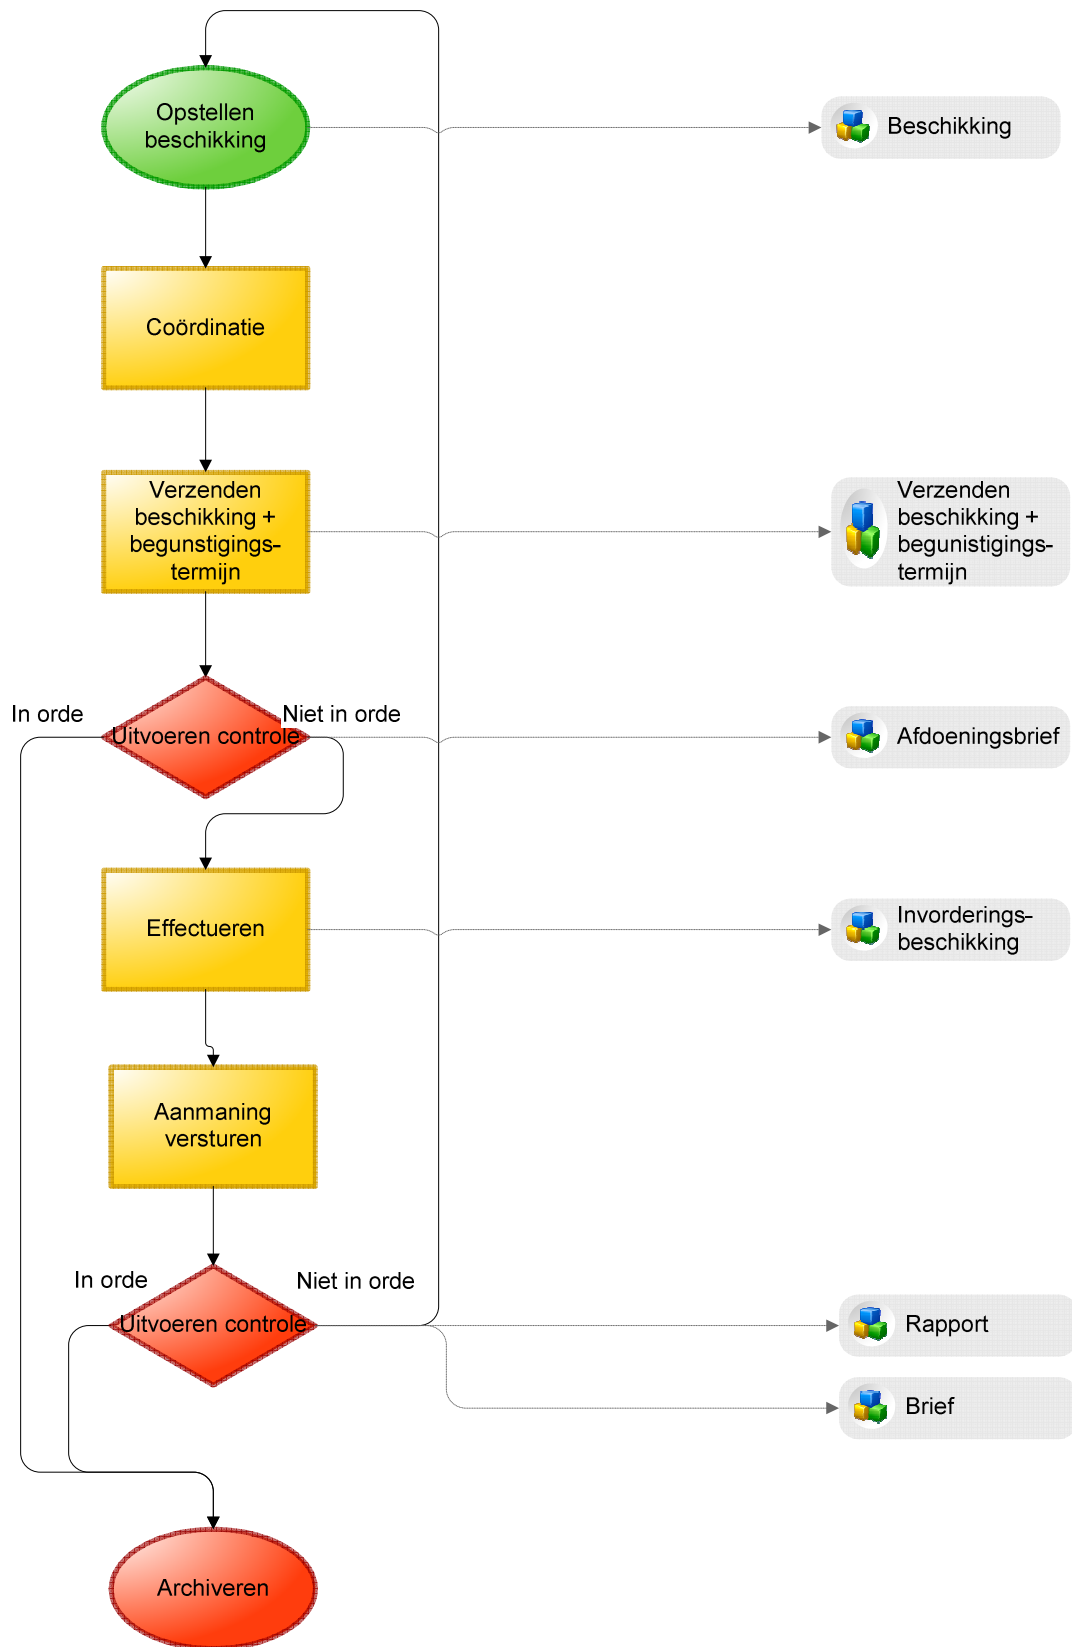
Opstellen beschikking

Beschikking

Coördinatie

Verzenden beschikking + begunstigingstermijn

Verzenden beschikking + begunistigingstermijn

In orde

Uitvoeren controle

Niet in orde

Afdoeningsbrief

Effectueren

Invorderingsbeschikking

Aanmaning versturen

In orde

Uitvoeren controle

Niet in orde

Rapport

Brief

Archiveren